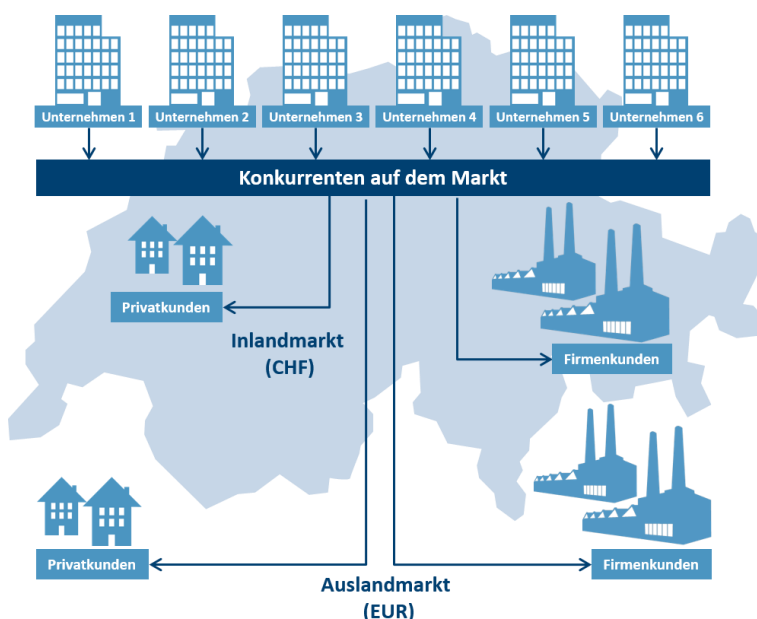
Unternehmen 1
Unternehmen 2
Unternehmen 3
Unternehmen 4
Unternehmen 5
Unternehmen 6

Konkurrenten auf dem Markt

Privatkunden

Inlandmarkt
(CHF)

Firmenkunden

Privatkunden

Auslandmarkt
(EUR)

Firmenkunden